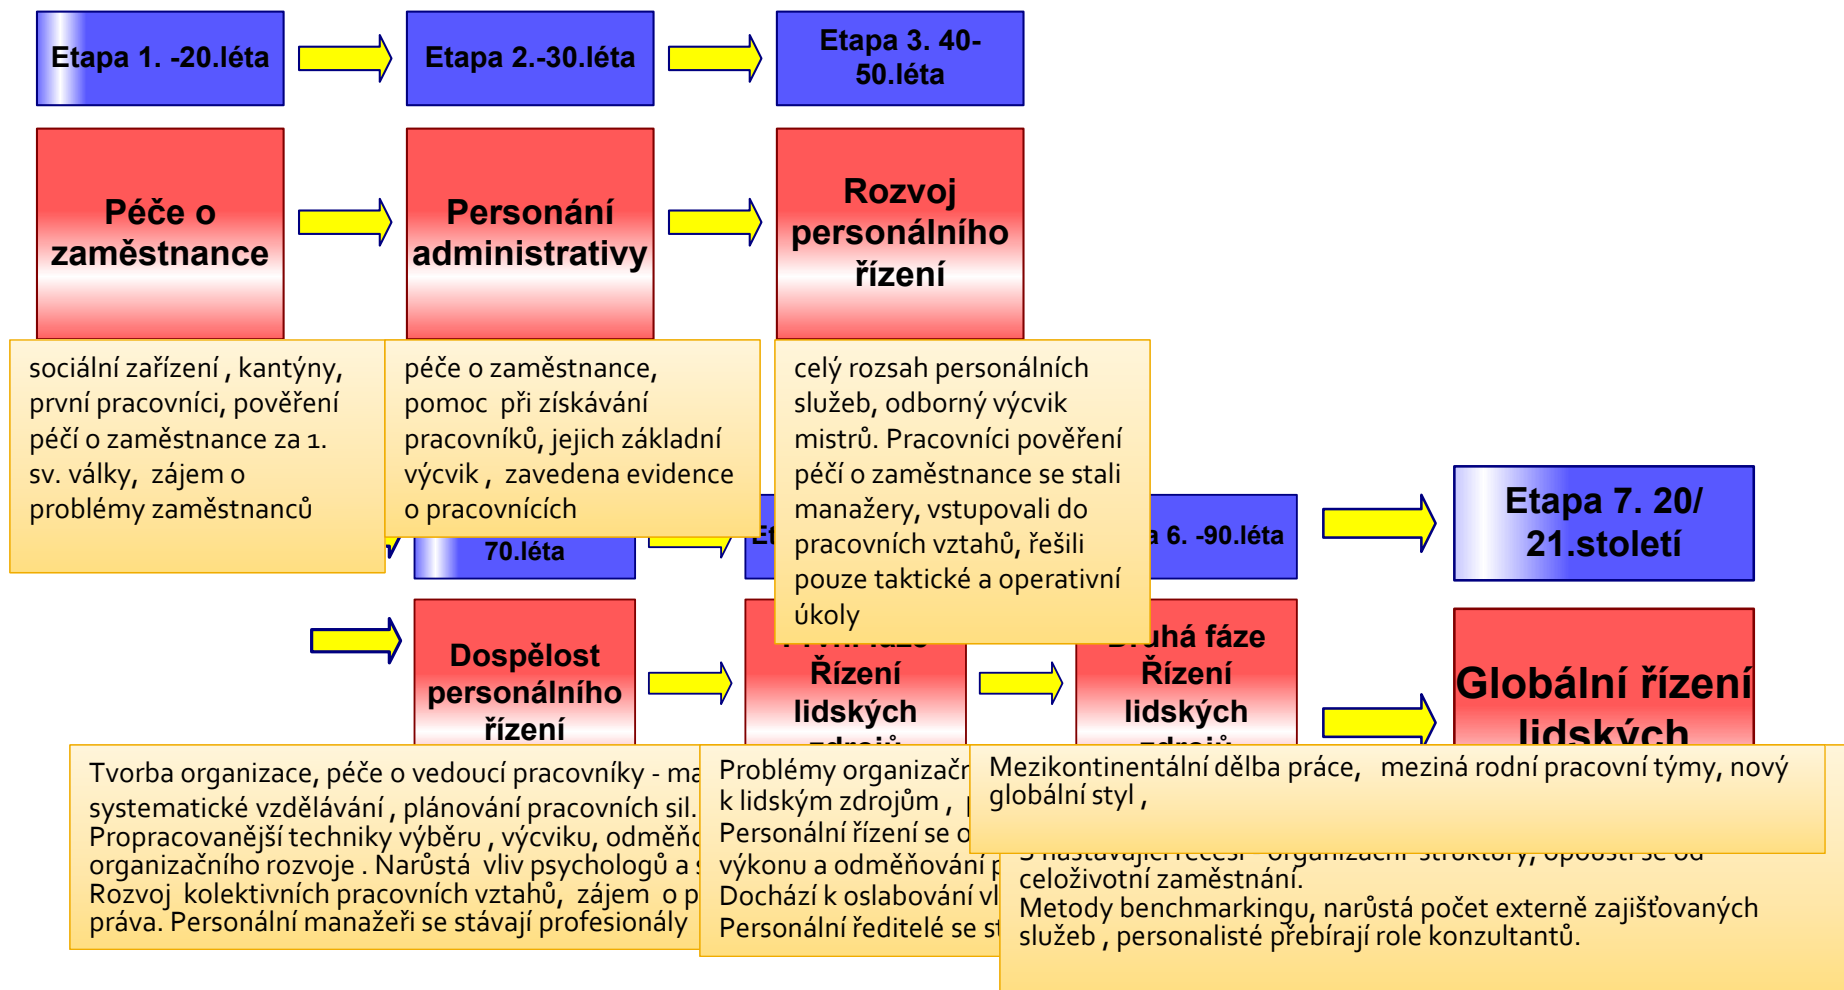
Etapa 1. -20.léta

Etapa 2.-30.léta

Etapa 3. 40-50.léta

Péče o zaměstnance

Personání administrativy

Rozvoj personálního řízení

sociální zařízení , kantýny, první pracovníci, pověření péčí o zaměstnance za 1. sv. války, zájem o problémy zaměstnanců

péče o zaměstnance, pomoc při získávání pracovníků, jejich základní výcvik , zavedena evidence o pracovnících

celý rozsah personálních služeb, odborný výcvik mistrů. Pracovníci pověření péčí o zaměstnance se stali manažery, vstupovali do pracovních vztahů, řešili pouze taktické a operativní úkoly

70.léta

Et

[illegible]a 6. -90.léta

Etapa 7. 20/ 21.století

Dospělost personálního řízení

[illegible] Řízení lidských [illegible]

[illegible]uhá fáze Řízení lidských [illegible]

Globální řízení lidských

Tvorba organizace, péče o vedoucí pracovníky - ma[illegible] systematické vzdělávání , plánování pracovních sil. Propracovanější techniky výběru , výcviku, odměň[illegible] organizačního rozvoje . Narůstá vliv psychologů a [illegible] Rozvoj kolektivních pracovních vztahů, zájem o p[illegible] práva. Personální manažeři se stávají profesionály

Problémy organizač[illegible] k lidským zdrojům , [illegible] Personální řízení se o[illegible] výkonu a odměňování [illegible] Dochází k oslabování vl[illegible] Personální ředitelé se st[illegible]

Mezikontinentální dělba práce, meziná rodní pracovní týmy, nový globální styl ,

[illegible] celoživotní zaměstnání.
Metody benchmarkingu, narůstá počet externě zajišťovaných služeb , personalisté přebírají role konzultantů.